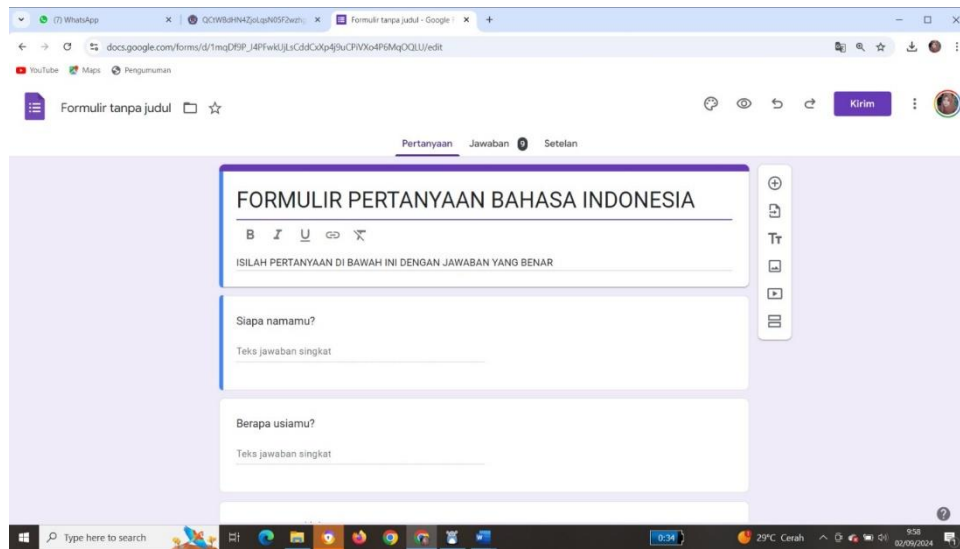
(7) WhatsApp
QCtWBdHN4ZjoLqsN05F2wzh
Formulir tanpa judul - Google F
docs.google.com/forms/d/1mqDf9P_J4PFwkUjLsCddCxXp4j9uCPiVXo4P6MqOQLU/edit
YouTube Maps Pengumuman

Formulir tanpa judul
Kirim

Pertanyaan Jawaban 9 Setelan

FORMULIR PERTANYAAN BAHASA INDONESIA

B I U

ISILAH PERTANYAAN DI BAWAH INI DENGAN JAWABAN YANG BENAR

Siapa namamu?

Teks jawaban singkat

Berapa usiamu?

Teks jawaban singkat

Type here to search
0:34
29°C Cerah
9:58
02/09/2024